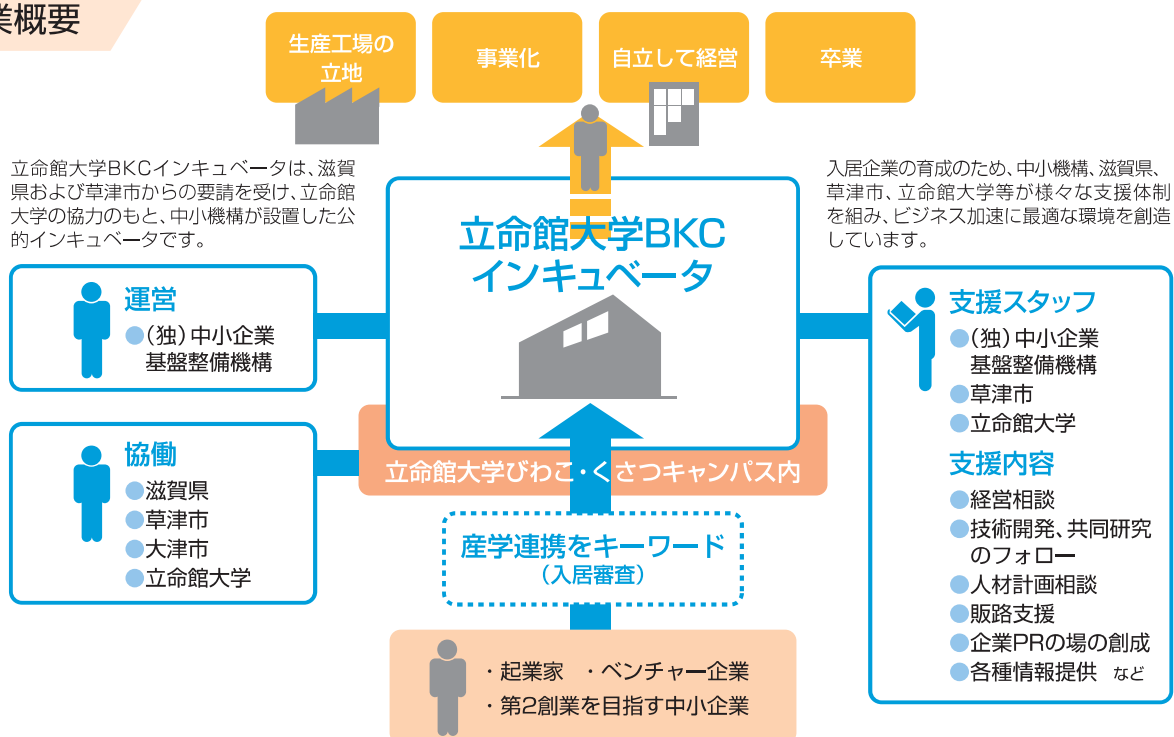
業概要

生産工場の立地

事業化

自立して経営

卒業

立命館大学BKCインキュベータは、滋賀県および草津市からの要請を受け、立命館大学の協力のもと、中小機構が設置した公的インキュベータです。

入居企業の育成のため、中小機構、滋賀県、草津市、立命館大学等が様々な支援体制を組み、ビジネス加速に最適な環境を創造しています。

立命館大学BKCインキュベータ

運営
●(独)中小企業基盤整備機構

協働
●滋賀県
●草津市
●大津市
●立命館大学

立命館大学びわこ・くさつキャンパス内

産学連携をキーワード
(入居審査)

・起業家　・ベンチャー企業
・第2創業を目指す中小企業

支援スタッフ
●(独)中小企業基盤整備機構
●草津市
●立命館大学

支援内容
●経営相談
●技術開発、共同研究のフォロー
●人材計画相談
●販路支援
●企業PRの場の創成
●各種情報提供　など